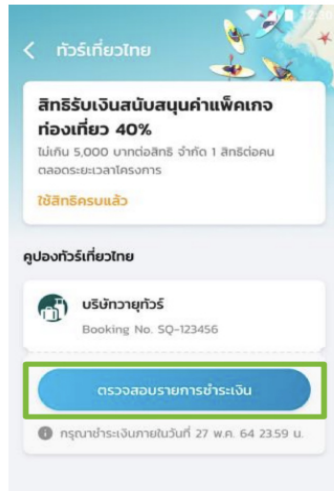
ทัวร์เที่ยวไทย

สิทธิรับเงินสนับสนุนค่าแพ็คเกจท่องเที่ยว 40%

ไม่เกิน 5,000 บาทต่อสิทธิ จำกัด 1 สิทธิต่อคน ตลอดระยะเวลาโครงการ

ใช้สิทธิครบแล้ว

คูปองทัวร์เที่ยวไทย

บริษัทวายุทัวร์

Booking No. SQ-123456

ตรวจสอบรายการชำระเงิน

กรุณาชำระเงินภายในวันที่ 27 พ.ค. 64 23:59 น.